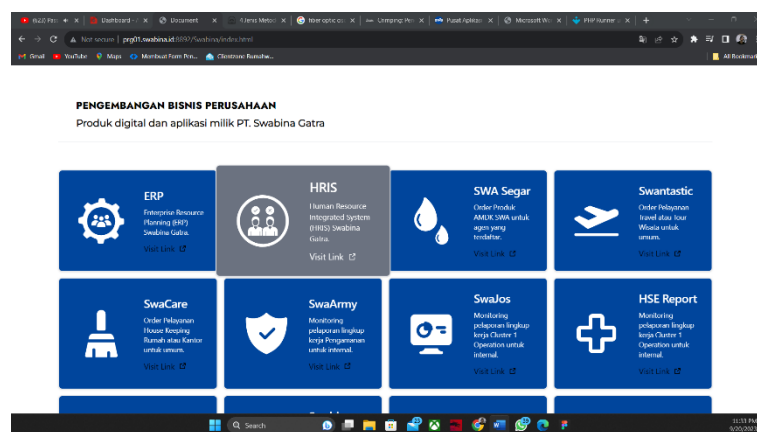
(622) Pas | Dashboard | Document | 4 Jenis Metod | fiber optic ca | Jumping: Pe | Pusat Aplikasi | Microsoft Wo | PHP Number

Not secure | prg01.swabina.id:8889/Swabina/index.html

Gmail | YouTube | Maps | Membuat Form Pen... | Cilentrone Rumahw...

All Bookmarks

PENGEMBANGAN BISNIS PERUSAHAAN

Produk digital dan aplikasi milik PT. Swabina Gatra

ERP

Enterprise Resource Planning (ERP) Swabina Gatra.

Visit Link

HRIS

Human Resource Integrated System (HRIS) Swabina Gatra.

Visit Link

SWA Segar

Order Produk AMDK SWA untuk agen yang terdaftar.

Visit Link

Swantastic

Order Pelayanan Travel atau Tour Wisata untuk umum.

Visit Link

SwaCare

Order Pelayanan House Keeping Rumah atau Kantor untuk umum.

Visit Link

SwaArmy

Monitoring pelaporan lingkup kerja Pengamanan untuk internal.

Visit Link

SwaJos

Monitoring pelaporan lingkup kerja Cluster 1 Operation untuk internal.

Visit Link

HSE Report

Monitoring pelaporan lingkup kerja Cluster 1 Operation untuk internal.

Visit Link

Search

11:53 PM
5/20/2023